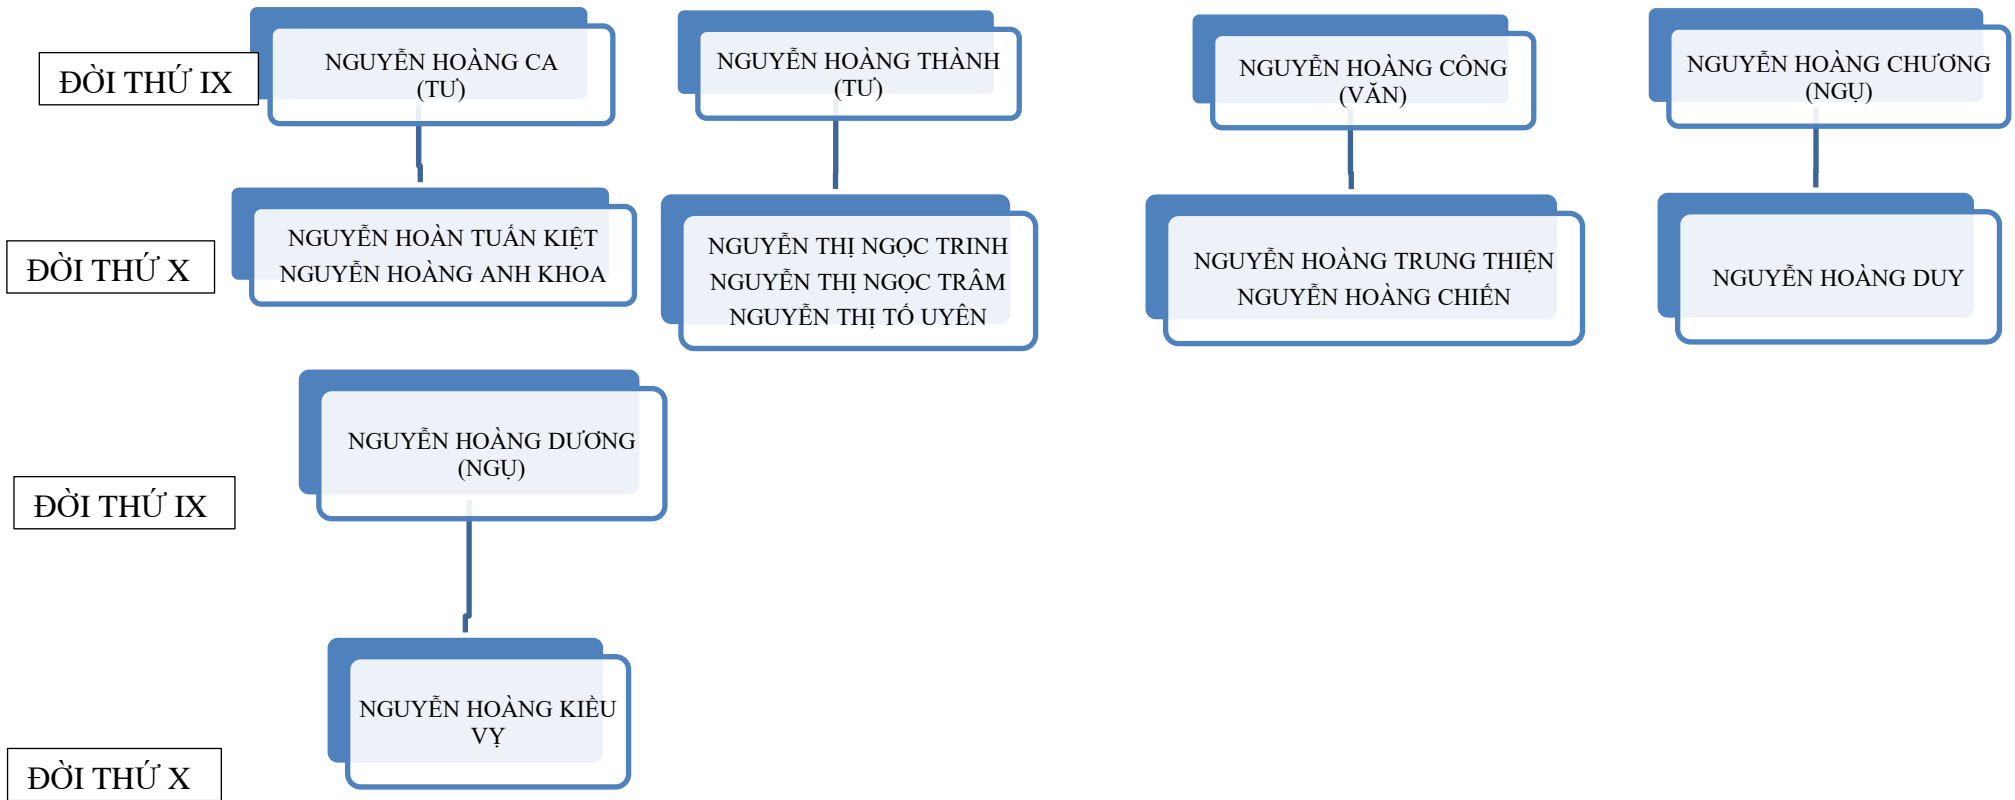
ĐỜI THỨ IX

NGUYỄN HOÀNG CA (TƯ)

NGUYỄN HOÀNG THÀNH (TƯ)

NGUYỄN HOÀNG CÔNG (VĂN)

NGUYỄN HOÀNG CHƯƠNG (NGỤ)

ĐỜI THỨ X

NGUYỄN HOÀN TUẤN KIỆT
NGUYỄN HOÀNG ANH KHOA

NGUYỄN THỊ NGỌC TRINH
NGUYỄN THỊ NGỌC TRÂM
NGUYỄN THỊ TỐ UYÊN

NGUYỄN HOÀNG TRUNG THIỆN
NGUYỄN HOÀNG CHIẾN

NGUYỄN HOÀNG DUY

ĐỜI THỨ IX

NGUYỄN HOÀNG DƯƠNG (NGỤ)

ĐỜI THỨ X

NGUYỄN HOÀNG KIỀU VỴ